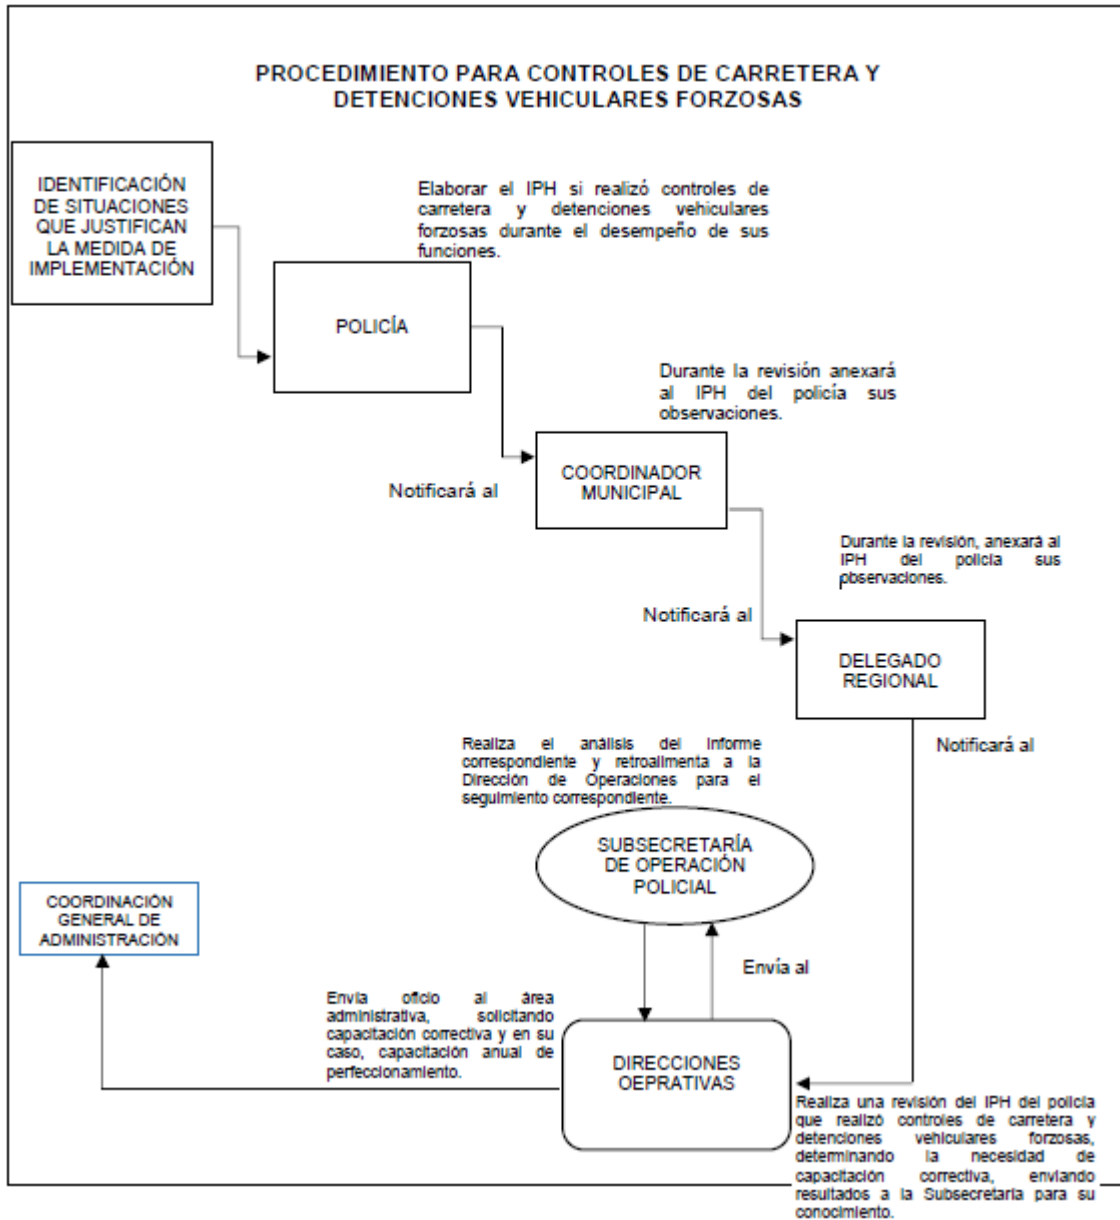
PROCEDIMIENTO PARA CONTROLES DE CARRETERA Y DETENCIONES VEHICULARES FORZOSAS

IDENTIFICACIÓN DE SITUACIONES QUE JUSTIFICAN LA MEDIDA DE IMPLEMENTACIÓN

Elaborar el IPH si realizó controles de carretera y detenciones vehiculares forzosas durante el desempeño de sus funciones.

POLICÍA

Durante la revisión anexará al IPH del policía sus observaciones.

Notificará al

COORDINADOR MUNICIPAL

Durante la revisión, anexará al IPH del policía sus pbservaciones.

Notificará al

DELEGADO REGIONAL

Notificará al

Realiza el análisis del informe correspondiente y retroalimenta a la Dirección de Operaciones para el seguimiento correspondiente.

SUBSECRETARÍA DE OPERACIÓN POLICIAL

COORDINACIÓN GENERAL DE ADMINISTRACIÓN

Envía al

Envía oficio al área administrativa, solicitando capacitación correctiva y en su caso, capacitación anual de perfeccionamiento.

DIRECCIONES OEPRATIVAS

Realiza una revisión del IPH del policía que realizó controles de carretera y detenciones vehiculares forzosas, determinando la necesidad de capacitación correctiva, enviando resultados a la Subsecretaría para su conocimiento.